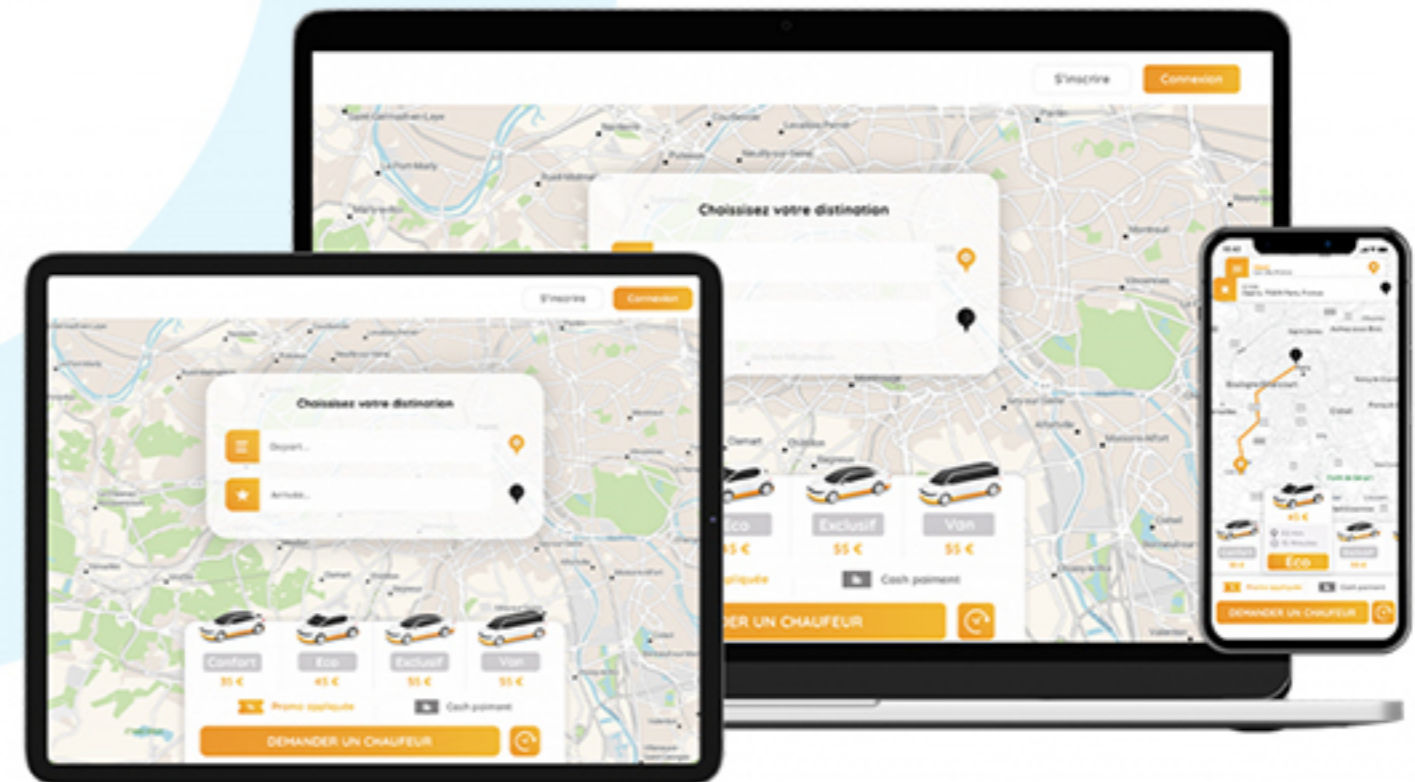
S'inscrire
Connexion
Choisissez votre distination
Eco
Exclusif
Van
45 €
55 €
55 €
Promo appliquée
Cash paiment
DEMANDER UN CHAUFEUR

S'inscrire
Connexion
Choisissez votre distination
Depart...
Arrivée...
Confort
Eco
Exclusif
Van
35 €
45 €
55 €
55 €
Promo appliquée
Cash paiment
DEMANDER UN CHAUFEUR

45 €
Eco
Promo appliquée
Cash paiment
DEMANDER UN CHAUFEUR